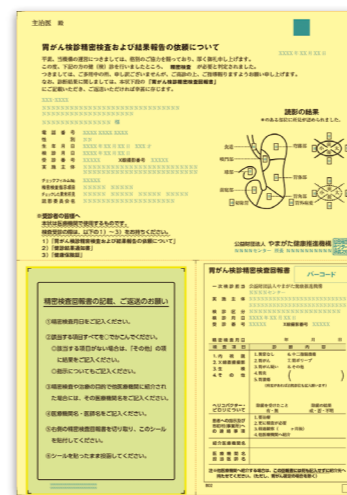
主治医 殿

胃がん検診精密検査および結果報告の依頼について

XXXXX 年 XX 月 XX 日

平素、当検診の運営につきましては、格別のご協力を賜っており、厚く御礼申し上げます。
この度、下記の方が胃（がん）検診を受診いたしたところ、精密検査 が必要と判定されました。
つきましては、ご多用中の所、申し訳ございませんが、ご高診の上、ご指導賜りますようお願い申し上げます。
なお、診断結果に関しましては、本状下部の「胃がん検診精密検査結果報告」
にご記載いただき、ご返送いただければ幸甚に存じます。

読影の結果
* 胃の部位に所見が認められました。

公益財団法人 やまがた健康推進機構

・読影者の指摘へ

胃がん検診精密検査結果報告書

バーコード

精密検査結果報告書の記載、ご返送のお願い